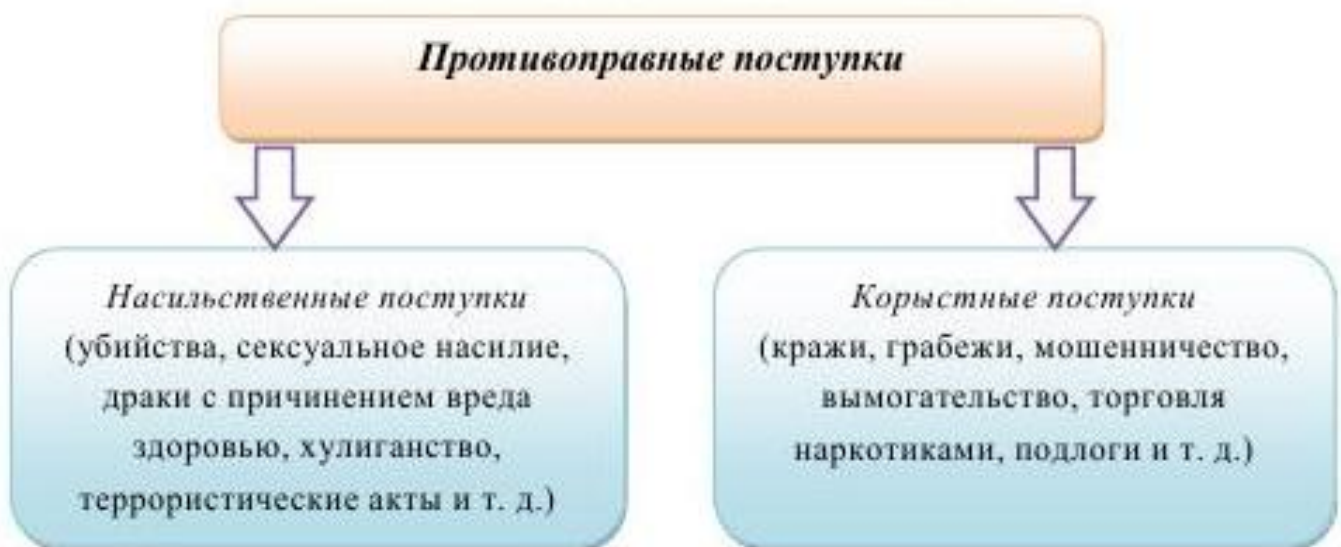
Противоправные поступки

Насильственные поступки (убийства, сексуальное насилие, драки с причинением вреда здоровью, хулиганство, террористические акты и т. д.)

Корыстные поступки (кражи, грабежи, мошенничество, вымогательство, торговля наркотиками, подлоги и т. д.)